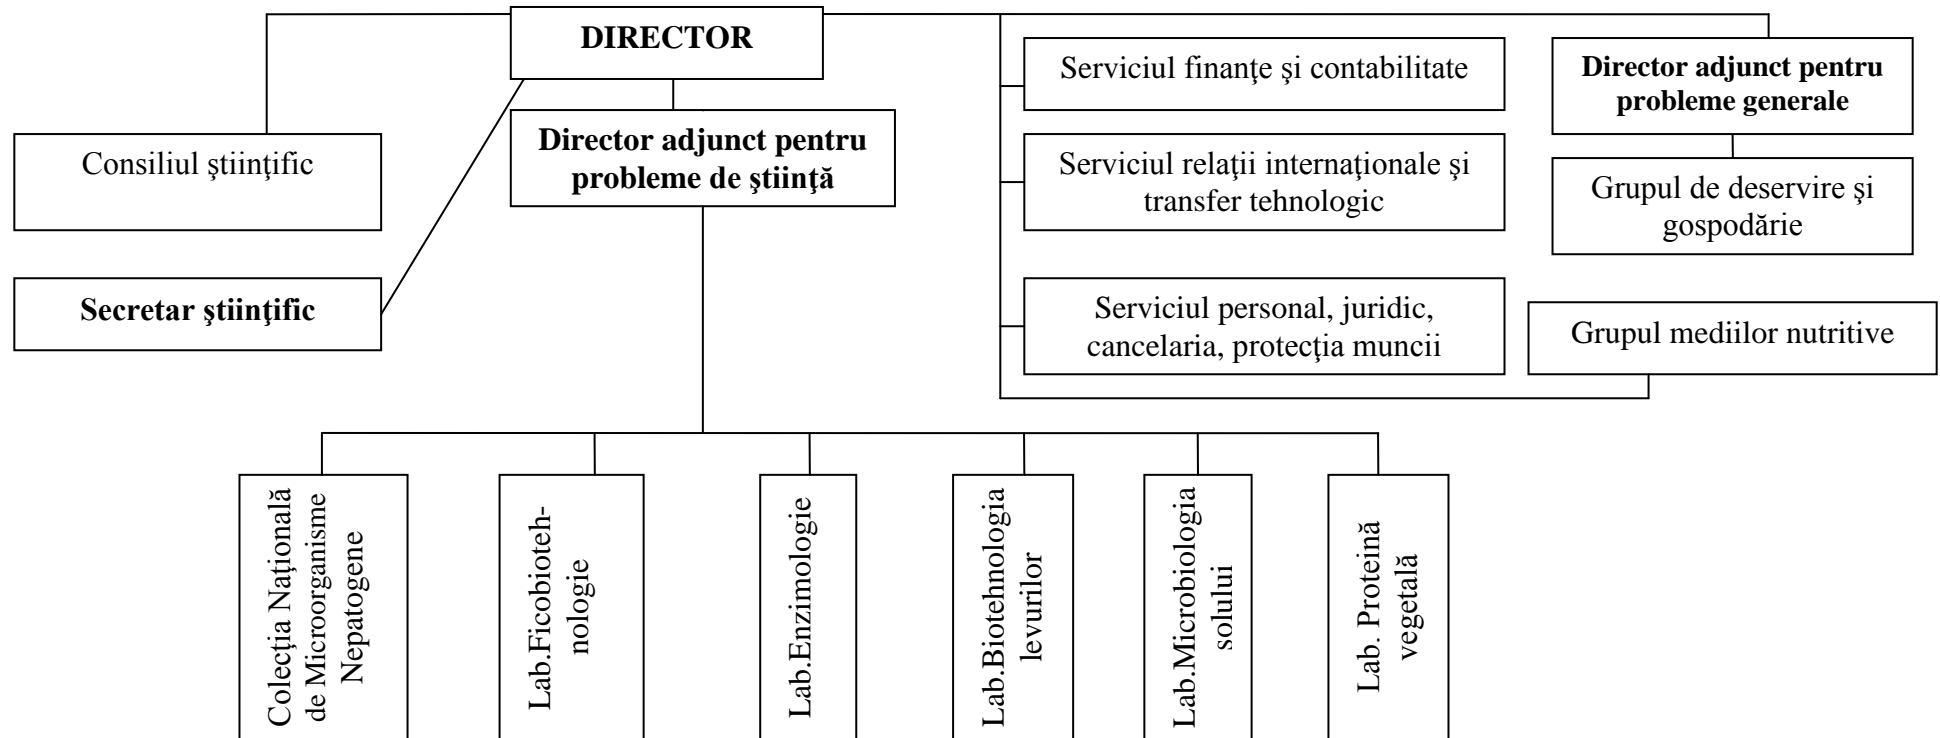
DIRECTOR

Consiliul ştiinţific

Secretar ştiinţific

Director adjunct pentru probleme de ştiinţă

Serviciul finanţe şi contabilitate

Serviciul relaţii internaţionale şi transfer tehnologic

Serviciul personal, juridic, cancelaria, protecţia muncii

Director adjunct pentru probleme generale

Grupul de deservire şi gospodărie

Grupul mediilor nutritive

Colecţia Naţională de Microorganisme Nepatogene

Lab.Ficobiotehnologie

Lab.Enzimologie

Lab.Biotehnologia levurilor

Lab.Microbiologia solului

Lab. Proteină vegetală